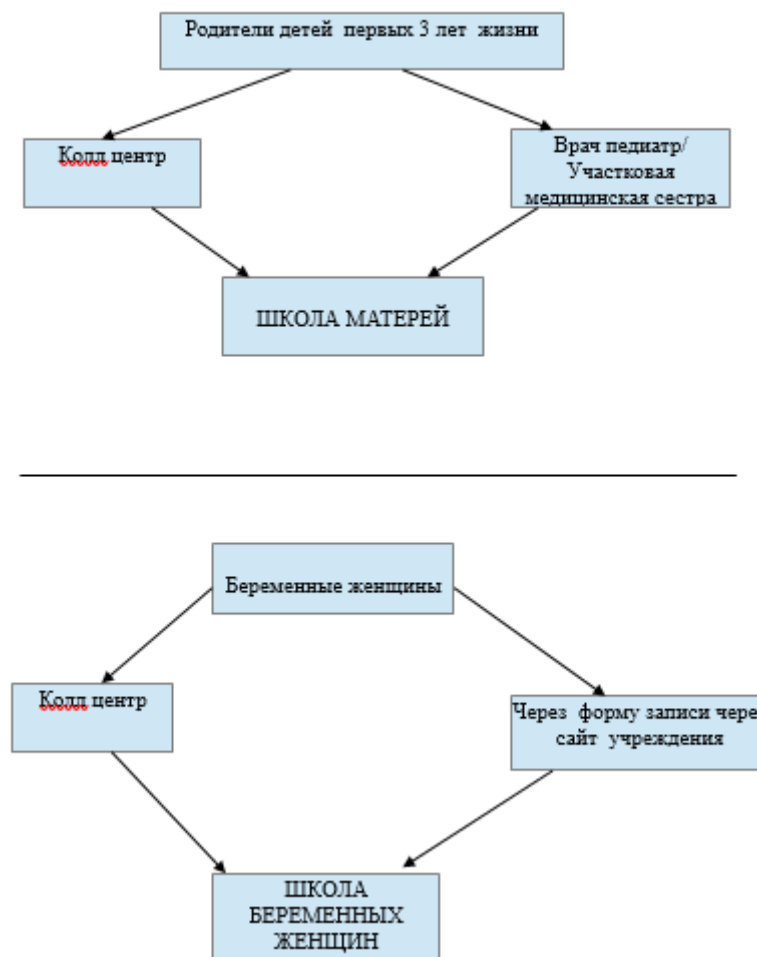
Родители детей первых 3 лет жизни

Колл центр

Врач педиатр/ Участковая медицинская сестра

ШКОЛА МАТЕРЕЙ

Беременные женщины

Колл центр

Через форму записи чере сайт учреждения

ШКОЛА БЕРЕМЕННЫХ ЖЕНЩИН